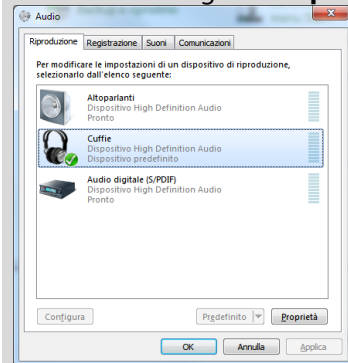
Audio

Riproduzione | Registrazione | Suoni | Comunicazioni

Per modificare le impostazioni di un dispositivo di riproduzione, selezionarlo dall'elenco seguente:

Altoparlanti
Dispositivo High Definition Audio
Pronto

Cuffie
Dispositivo High Definition Audio
Dispositivo predefinito

Audio digitale (S/PDIF)
Dispositivo High Definition Audio
Pronto

Configura | Predefinito | Proprietà

OK | Annulla | Applica